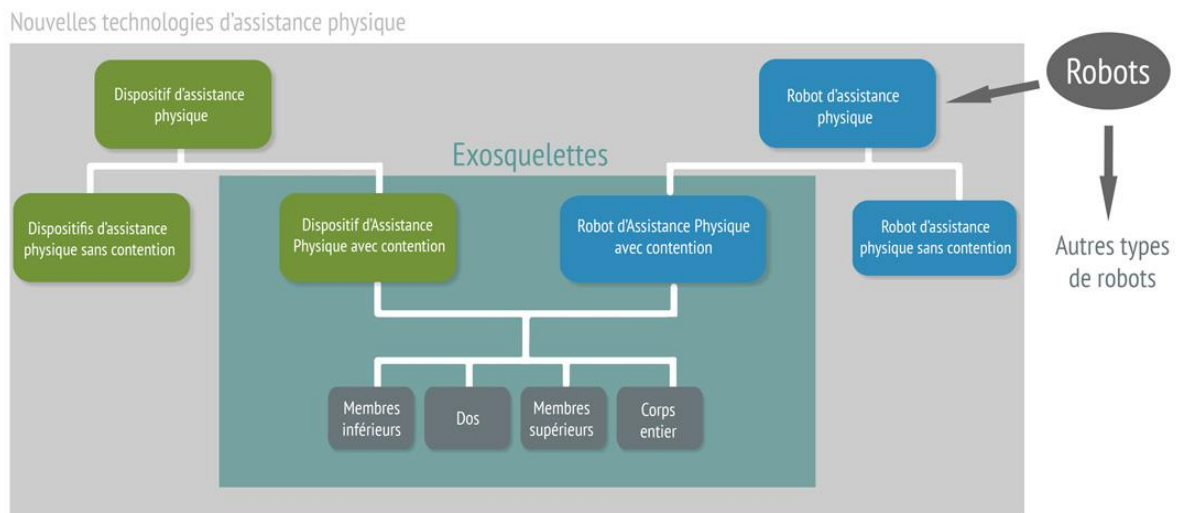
Nouvelles technologies d'assistance physique

Dispositif d'assistance physique

Robot d'assistance physique

Robots

Exosquelettes

Dispositifs d'assistance physique sans contention

Dispositif d'Assistance Physique avec contention

Robot d'Assistance Physique avec contention

Robot d'assistance physique sans contention

Autres types de robots

Membres inférieurs

Dos

Membres supérieurs

Corps entier